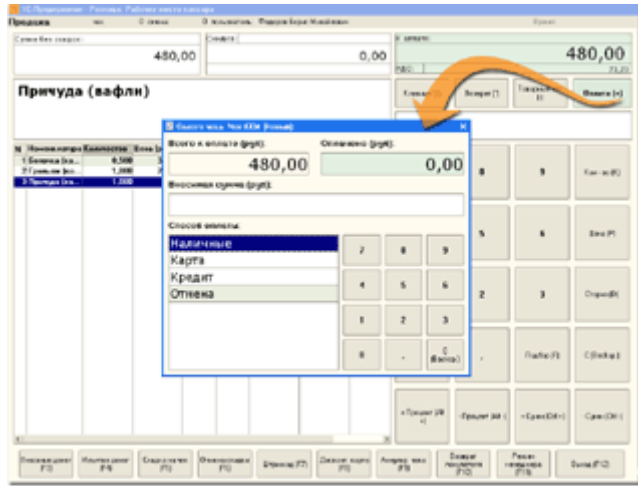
1С:Предприятие - Розница. Рабочее место кассира

Продажа

Сумма без скидок:
480,00

Скидка:
0,00

К оплате:
480,00

Причуда (вафли)

Клиент [F]

Возврат [T]

Товары [F]

Оплата [=]

N | Номенклатура | Количество | Цена
1 | Баранки (ка... | 0,500 |
2 | Пряники (ко... | 1,000 |
3 | Причуда (ва... | 1,000 |

Оплата чека. Чек ККМ (новый)

Всего к оплате (руб):
480,00

Оплачено (руб):
0,00

Вносимая сумма (руб):

Способ оплаты:
Наличные
Карта
Кредит
Отмена

7 | 8 | 9
4 | 5 | 6
1 | 2 | 3
0 | , | С (Backsp.)

8 | 9 | Кол-во (F)
5 | 6 | Вес (F)
2 | 3 | Отмена (F)
, | Подбор (F) | С (Backsp.)

+ Процент (Alt +) | - Процент (Alt -) | + Сумма (Ctrl +) | - Сумма (Ctrl -)

Внесение денег (F3) | Изъятие денег (F4) | Скидка на чек (F5) | Финансовые (F6) | Штрихкод (F7) | Дисконт. карта (F8) | Аннулир. чека (F9) | Возврат продажи (F10) | Режим менеджера (F11) | Выход (F12)